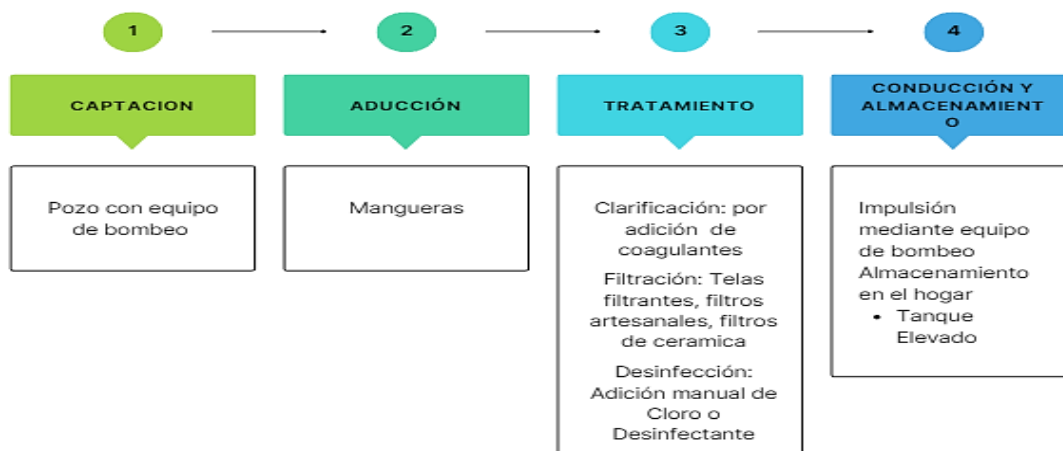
1

2

3

4

CAPTACION

ADUCCIÓN

TRATAMIENTO

CONDUCCIÓN Y ALMACENAMIENTO

Pozo con equipo de bombeo

Mangueras

Clarificación: por adición de coagulantes

Filtración: Telas filtrantes, filtros artesanales, filtros de ceramica

Desinfección: Adición manual de Cloro o Desinfectante

Impulsión mediante equipo de bombeo
Almacenamiento en el hogar
• Tanque Elevado